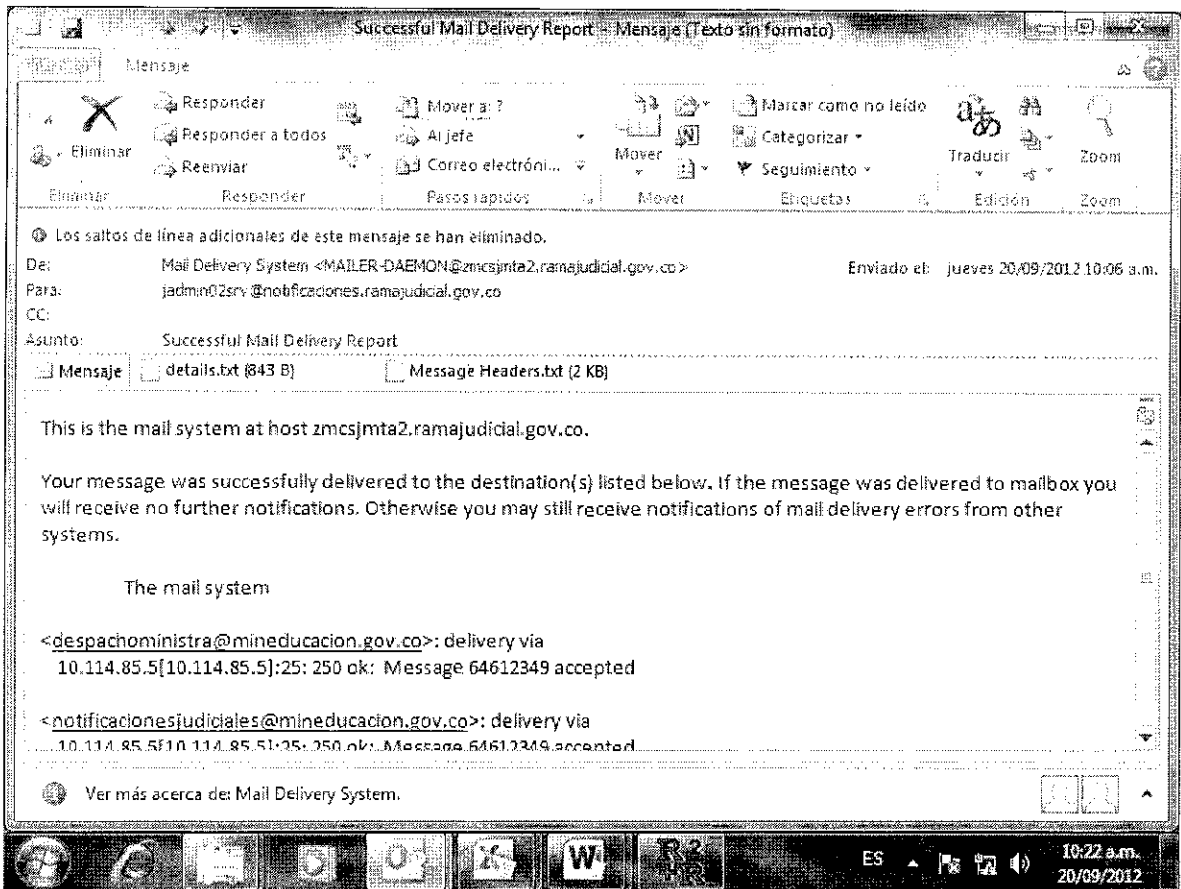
Successful Mail Delivery Report - Mensaje (Texto sin formato)

Mensaje

Eliminar
Responder
Responder a todos
Reenviar
Mover a: ?
Al jefe
Correo electróni...
Mover
Marcar como no leído
Categorizar
Seguimiento
Traducir
Zoom

Eliminar | Responder | Pasos rápidos | Mover | Etiquetas | Edición | Zoom

Los saltos de línea adicionales de este mensaje se han eliminado.

De: Mail Delivery System <MAILER-DAEMON@zmcsjmta2.ramajudicial.gov.co>
Enviado el: jueves 20/09/2012 10:06 a.m.
Para: jadmin02srv@notificaciones.ramajudicial.gov.co
CC:
Asunto: Successful Mail Delivery Report

Mensaje | details.txt (843 B) | Message Headers.txt (2 KB)

This is the mail system at host zmcsjmta2.ramajudicial.gov.co.

Your message was successfully delivered to the destination(s) listed below. If the message was delivered to mailbox you will receive no further notifications. Otherwise you may still receive notifications of mail delivery errors from other systems.

The mail system

<despachoministra@mineducacion.gov.co>: delivery via 10.114.85.5[10.114.85.5]:25: 250 ok: Message 64612349 accepted

<notificacionesjudiciales@mineducacion.gov.co>: delivery via 10.114.85.5[10.114.85.5]:25: 250 ok: Message 64612349 accepted

Ver más acerca de: Mail Delivery System.

ES 10:22 a.m. 20/09/2012